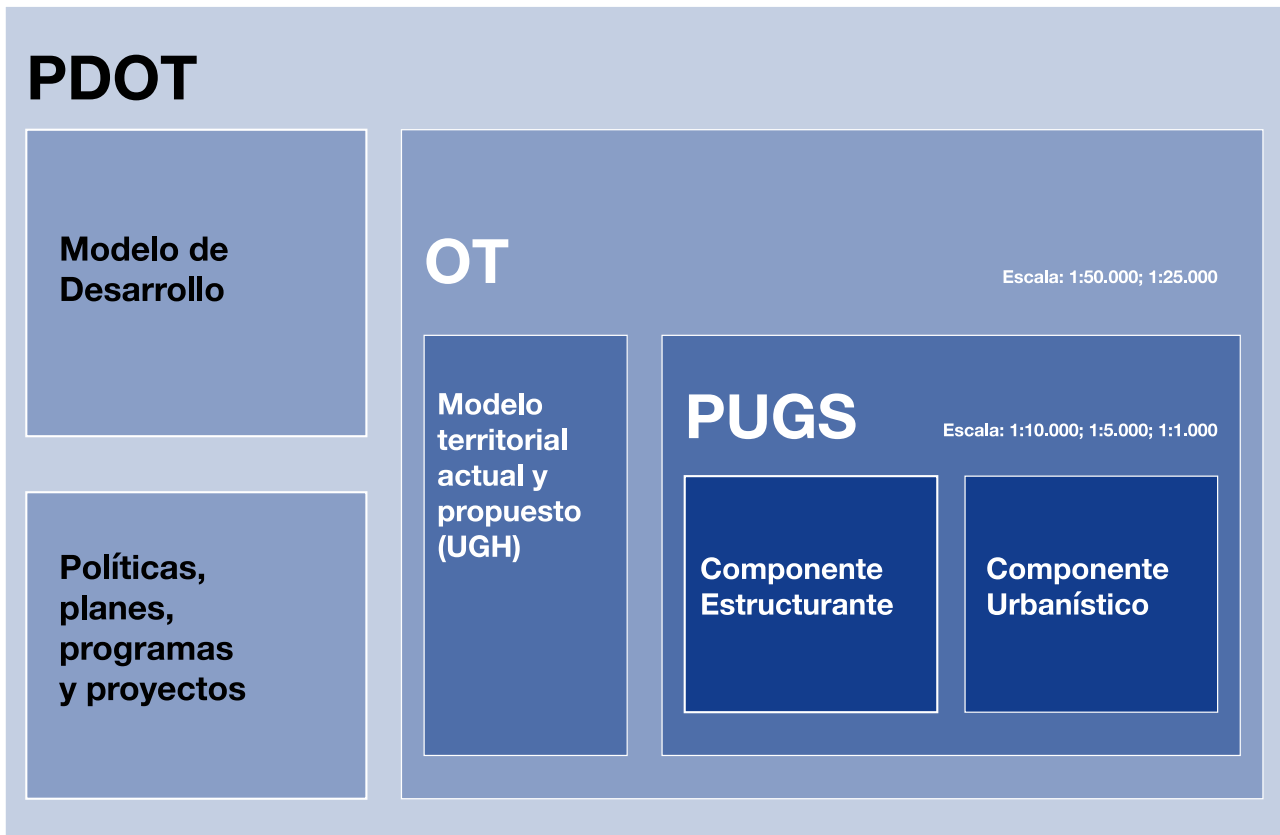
PDOT

Modelo de Desarrollo

Políticas, planes, programas y proyectos

OT

Escala: 1:50.000; 1:25.000

Modelo territorial actual y propuesto (UGH)

PUGS

Escala: 1:10.000; 1:5.000; 1:1.000

Componente Estructurante

Componente Urbanístico